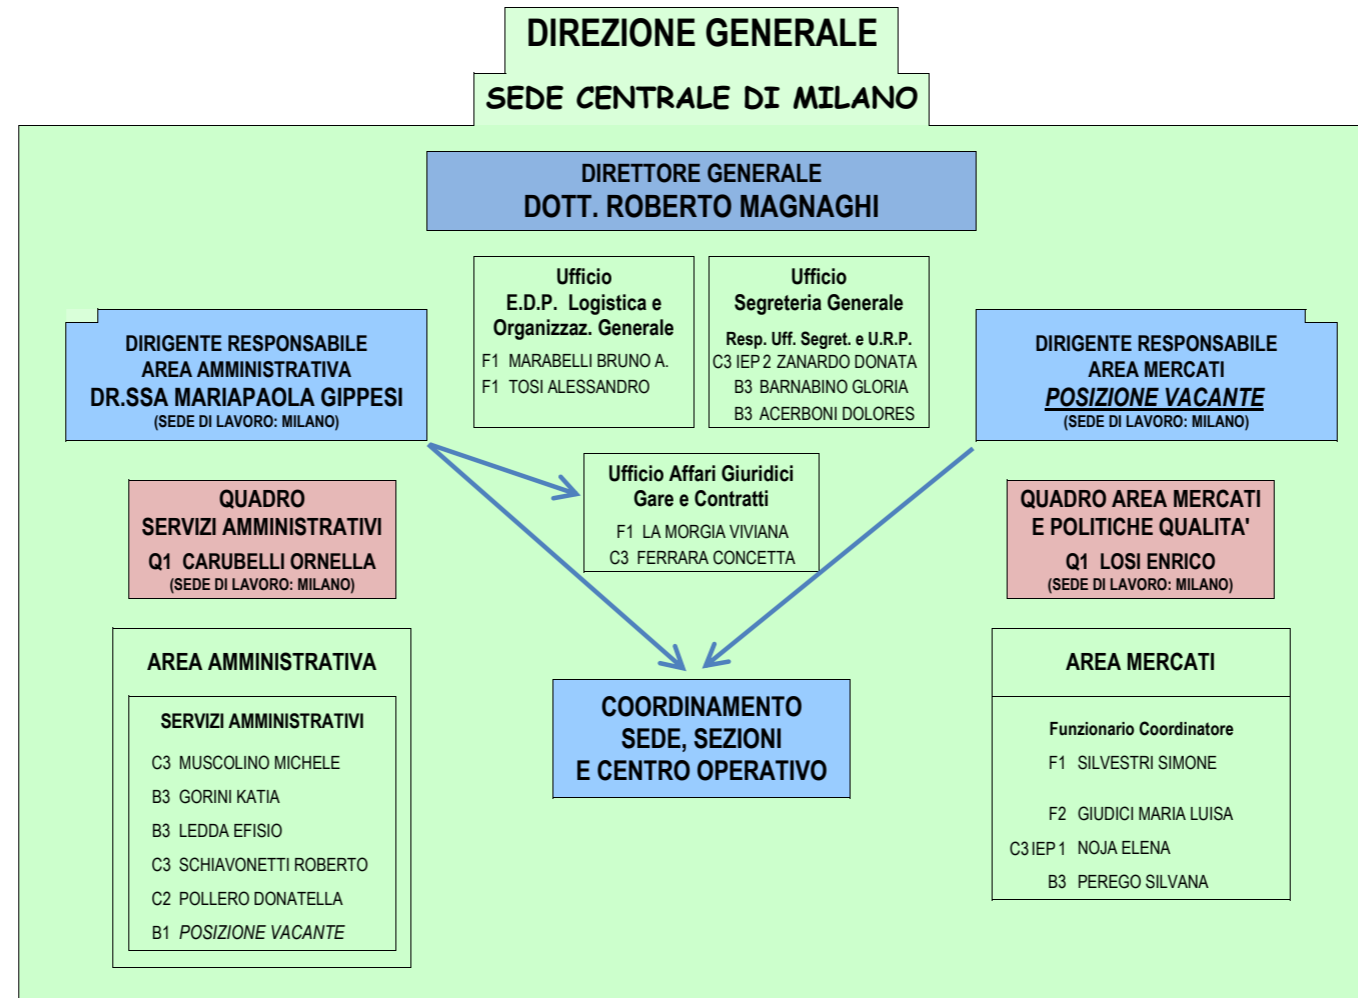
DIREZIONE GENERALE

SEDE CENTRALE DI MILANO

DIRETTORE GENERALE
DOTT. ROBERTO MAGNAGHI

Ufficio
E.D.P. Logistica e Organizzaz. Generale
F1 MARABELLI BRUNO A.
F1 TOSI ALESSANDRO

Ufficio
Segreteria Generale
Resp. Uff. Segret. e U.R.P.
C3 IEP 2 ZANARDO DONATA
B3 BARNABINO GLORIA
B3 ACERBONI DOLORES

DIRIGENTE RESPONSABILE
AREA AMMINISTRATIVA
DR.SSA MARIAPAOLA GIPPESI
(SEDE DI LAVORO: MILANO)

DIRIGENTE RESPONSABILE
AREA MERCATI
POSIZIONE VACANTE
(SEDE DI LAVORO: MILANO)

Ufficio Affari Giuridici
Gare e Contratti
F1 LA MORGIA VIVIANA
C3 FERRARA CONCETTA

QUADRO
SERVIZI AMMINISTRATIVI
Q1 CARUBELLI ORNELLA
(SEDE DI LAVORO: MILANO)

QUADRO AREA MERCATI
E POLITICHE QUALITA'
Q1 LOSI ENRICO
(SEDE DI LAVORO: MILANO)

AREA AMMINISTRATIVA

SERVIZI AMMINISTRATIVI
C3 MUSCOLINO MICHELE
B3 GORINI KATIA
B3 LEDDA EFISIO
C3 SCHIAVONETTI ROBERTO
C2 POLLERO DONATELLA
B1 POSIZIONE VACANTE

COORDINAMENTO
SEDE, SEZIONI
E CENTRO OPERATIVO

AREA MERCATI

Funzionario Coordinatore
F1 SILVESTRI SIMONE
F2 GIUDICI MARIA LUISA
C3 IEP 1 NOJA ELENA
B3 PEREGO SILVANA